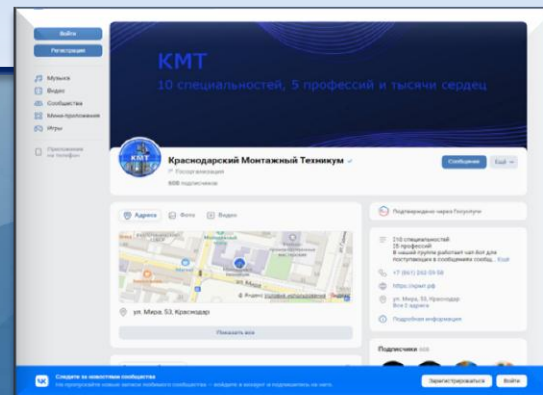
Войти
Регистрация
Музыка
Видео
Сообщества
Мини-приложения
Игры
Приложение на телефон

КМТ
10 специальностей, 5 профессий и тысячи сердец

КМТ
Краснодарский Монтажный Техникум
Госорганизация
608 подписчиков
Сообщение
Ещё

Адреса
Фото
Видео

Подтверждено через Госуслуги

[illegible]
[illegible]
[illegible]
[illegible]
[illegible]

10 специальностей
15 профессий
В нашей группе работает чат-бот для поступающих в техникумы сообщ... Ещё

+7 (861) 232-59-58
https://kpmt.рф
ул. Мира, 53, Краснодар
Все 2 адреса
Подробная информация

ул. Мира, 53, Краснодар
Показать все

Подписчики 608

Следите за новостями сообщества
Не пропускайте новые записи любимого сообщества — войдите в аккаунт и подпишитесь на него
Зарегистрироваться
Войти